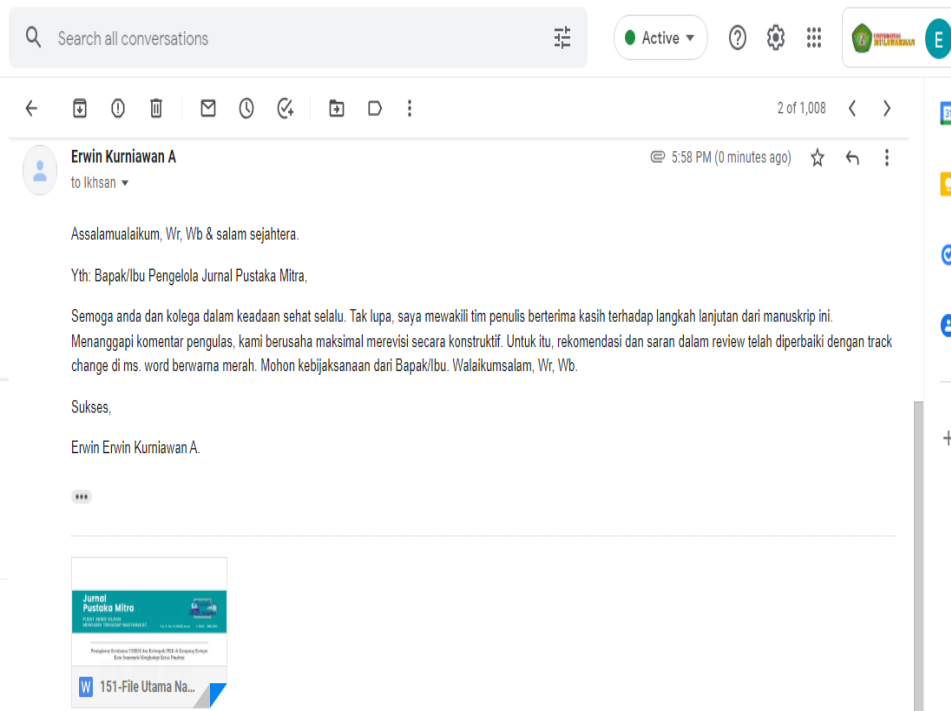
Search all conversations

Active

E

2 of 1,008

Erwin Kurniawan A

to Ikhsan

5:58 PM (0 minutes ago)

Assalamualaikum, Wr, Wb & salam sejahtera.

Yth: Bapak/Ibu Pengelola Jurnal Pustaka Mitra,

Semoga anda dan kolega dalam keadaan sehat selalu. Tak lupa, saya mewakili tim penulis berterima kasih terhadap langkah lanjutan dari manuskrip ini. Menanggapi komentar pengulas, kami berusaha maksimal merevisi secara konstruktif. Untuk itu, rekomendasi dan saran dalam review telah diperbaiki dengan track change di ms. word berwarna merah. Mohon kebijaksanaan dari Bapak/Ibu. Walaikumsalam, Wr, Wb.

Sukses,

Erwin Erwin Kurniawan A.

Jurnal Pustaka Mitra

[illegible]

151-File Utama Na...